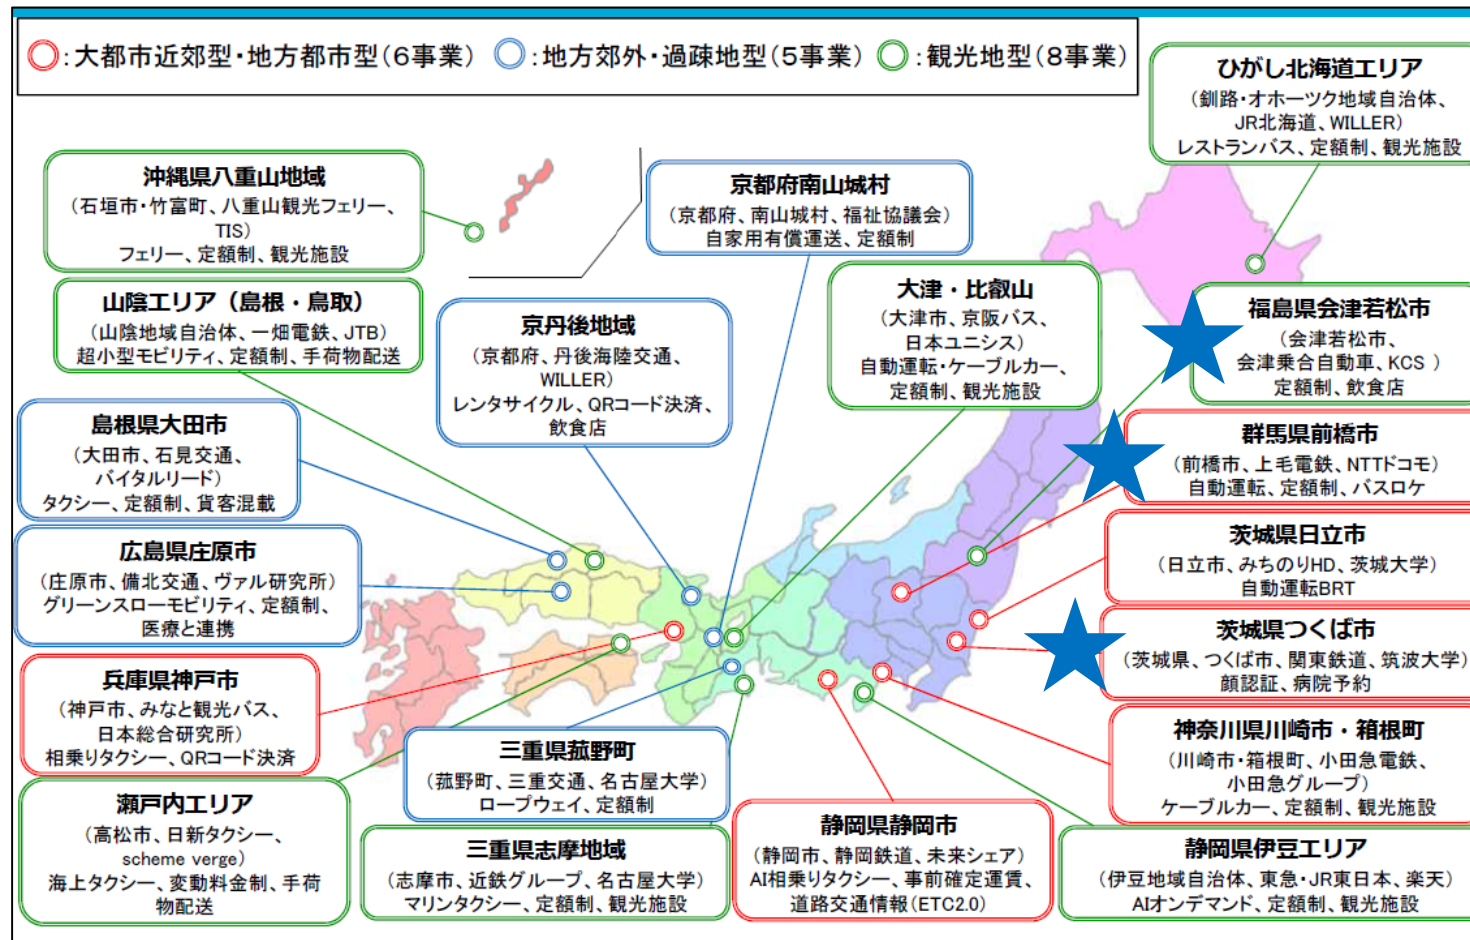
〇:大都市近郊型・地方都市型(6事業) 〇:地方郊外・過疎地型(5事業) 〇:観光地型(8事業)

ひがし北海道エリア
(釧路・オホーツク地域自治体、JR北海道、WILLER)
レストランバス、定額制、観光施設

沖縄県八重山地域
(石垣市・竹富町、八重山観光フェリー、TIS)
フェリー、定額制、観光施設

京都府南山城村
(京都府、南山城村、福祉協議会)
自家用有償運送、定額制

山陰エリア(島根・鳥取)
(山陰地域自治体、一畑電鉄、JTB)
超小型モビリティ、定額制、手荷物配送

京丹後地域
(京都府、丹後海陸交通、WILLER)
レンタサイクル、QRコード決済、飲食店

大津・比叡山
(大津市、京阪バス、日本ユニシス)
自動運転・ケーブルカー、定額制、観光施設

福島県会津若松市
(会津若松市、会津乗合自動車、KCS)
定額制、飲食店

島根県大田市
(大田市、石見交通、バイタルリード)
タクシー、定額制、貨客混載

群馬県前橋市
(前橋市、上毛電鉄、NTTドコモ)
自動運転、定額制、バスロケ

広島県庄原市
(庄原市、備北交通、ヴァル研究所)
グリーンスローモビリティ、定額制、医療と連携

茨城県日立市
(日立市、みちのりHD、茨城大学)
自動運転BRT

茨城県つくば市
(茨城県、つくば市、関東鉄道、筑波大学)
顔認証、病院予約

兵庫県神戸市
(神戸市、みなと観光バス、日本総合研究所)
相乗りタクシー、QRコード決済

三重県菰野町
(菰野町、三重交通、名古屋大学)
ロープウェイ、定額制

神奈川県川崎市・箱根町
(川崎市・箱根町、小田急電鉄、小田急グループ)
ケーブルカー、定額制、観光施設

瀬戸内エリア
(高松市、日新タクシー、scheme verge)
海上タクシー、変動料金制、手荷物配送

三重県志摩地域
(志摩市、近鉄グループ、名古屋大学)
マリンタクシー、定額制、観光施設

静岡県静岡市
(静岡市、静岡鉄道、未来シェア)
AI相乗りタクシー、事前確定運賃、道路交通情報(ETC2.0)

静岡県伊豆エリア
(伊豆地域自治体、東急・JR東日本、楽天)
AIオンデマンド、定額制、観光施設